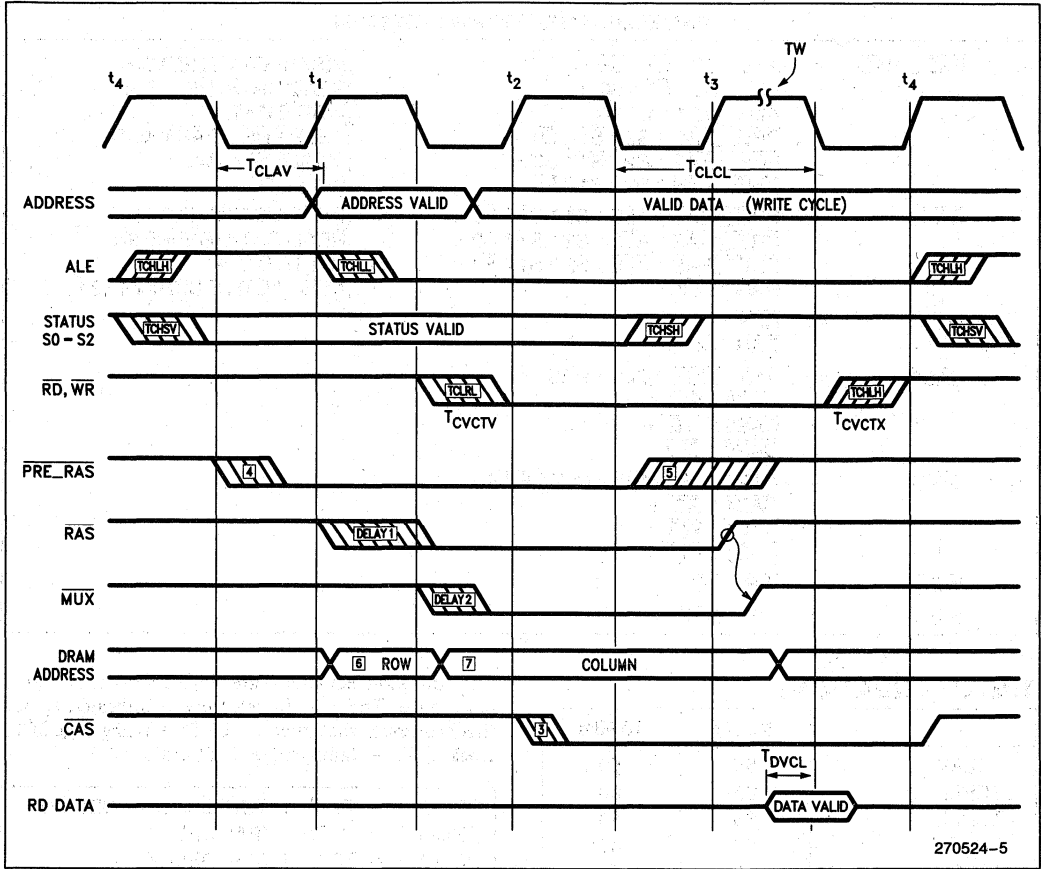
TW

$t_4$ $t_1$ $t_2$ $t_3$ $t_4$

$T_{CLAV}$

$T_{CLCL}$

ADDRESS

ADDRESS VALID

VALID DATA (WRITE CYCLE)

ALE

TCHLH

TCHLL

TCHLH

STATUS S0 - S2

TCHSV

STATUS VALID

TCHSH

TCHSV

$\overline{RD}$, $\overline{WR}$

TCLRL

$T_{CVCTV}$

TCHLH

$T_{CVCTX}$

$\overline{PRE\_RAS}$

4

5

$\overline{RAS}$

DELAY 1

$\overline{MUX}$

DELAY 2

DRAM ADDRESS

6 ROW

7

COLUMN

$\overline{CAS}$

3

$T_{DVCL}$

RD DATA

DATA VALID

270524-5